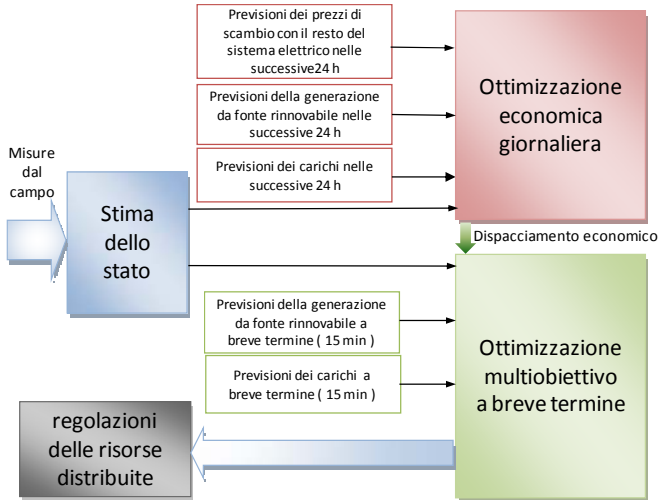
Previsioni dei prezzi di scambio con il resto del sistema elettrico nelle successive24 h

Previsioni della generazione da fonte rinnovabile nelle successive 24 h

Previsioni dei carichi nelle successive 24 h

Ottimizzazione economica giornaliera

Misure dal campo

Stima dello stato

Dispacciamento economico

Previsioni della generazione da fonte rinnovabile a breve termine ( 15 min )

Previsioni dei carichi a breve termine ( 15 min )

Ottimizzazione multiobiettivo a breve termine

regolazioni delle risorse distribuite